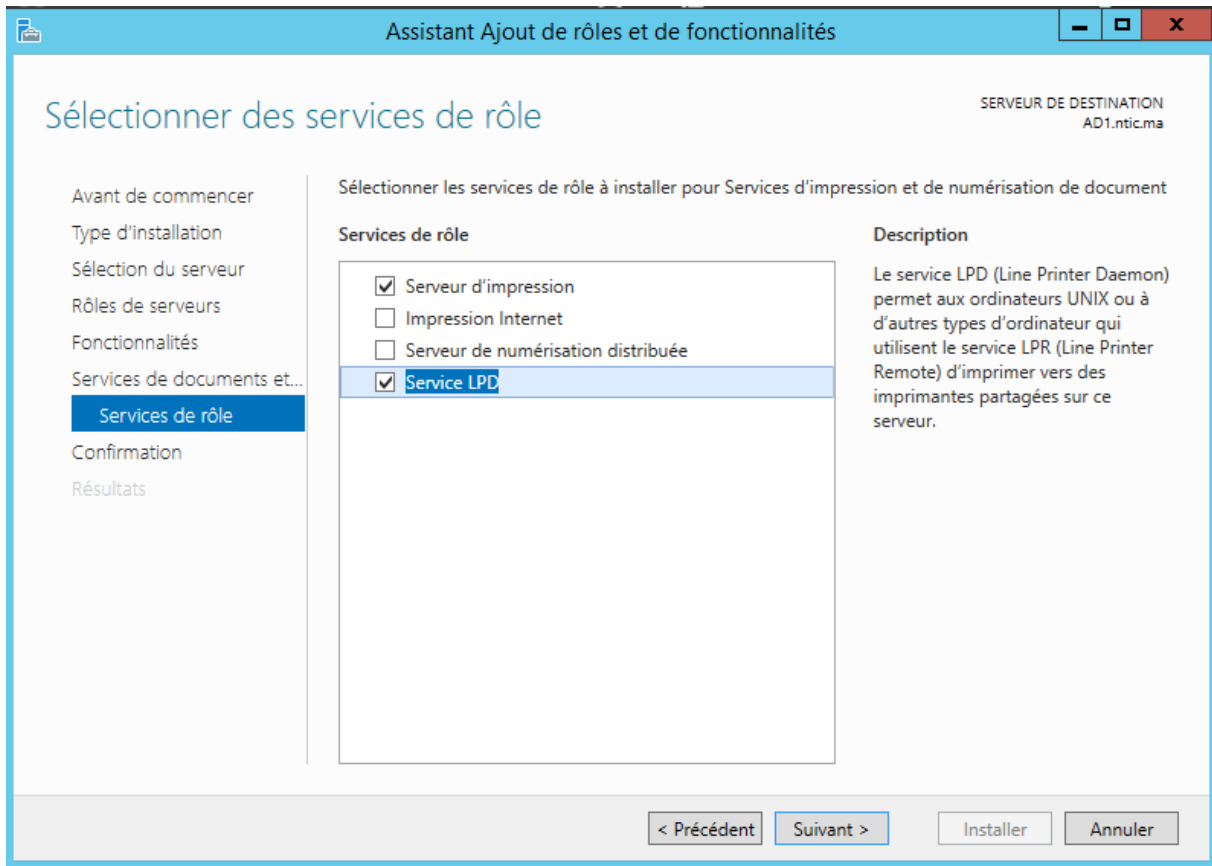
Assistant Ajout de rôles et de fonctionnalités

Sélectionner des services de rôle

SERVEUR DE DESTINATION
AD1.ntic.ma

Avant de commencer
Type d'installation
Sélection du serveur
Rôles de serveurs
Fonctionnalités
Services de documents et...
Services de rôle
Confirmation
Résultats

Sélectionner les services de rôle à installer pour Services d'impression et de numérisation de document

Services de rôle

☑ Serveur d'impression
☐ Impression Internet
☐ Serveur de numérisation distribuée
☑ Service LPD

Description

Le service LPD (Line Printer Daemon) permet aux ordinateurs UNIX ou à d'autres types d'ordinateur qui utilisent le service LPR (Line Printer Remote) d'imprimer vers des imprimantes partagées sur ce serveur.

< Précédent | Suivant > | Installer | Annuler